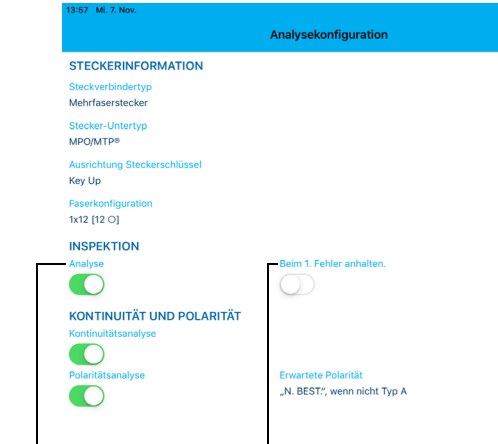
13:57 Mi. 7. Nov.

Analysekonfiguration

STECKERINFORMATION

Steckverbindertyp
Mehrfaserstecker

Stecker-Untertyp
MPO/MTP®

Ausrichtung Steckerschlüssel
Key Up

Faserkonfiguration
1x12 [12 ○]

INSPEKTION

Analyse

Beim 1. Fehler anhalten.

KONTINUITÄT UND POLARITÄT

Kontinuitätsanalyse

Polaritätsanalyse

Erwartete Polarität
„N. BEST.“, wenn nicht Typ A